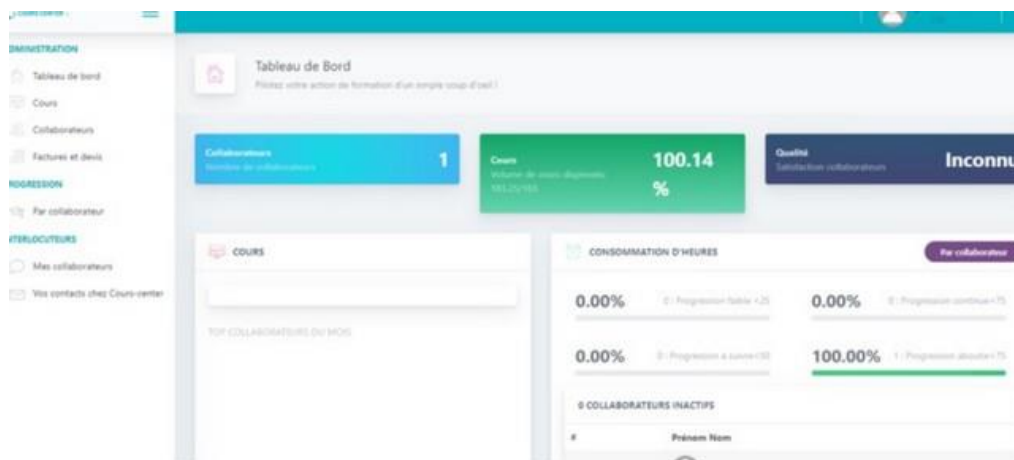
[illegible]

DMINISTRATION

Tableau de bord

Cours

Collaborateurs

Factures et devis

ROGRESSION

Par collaborateur

TERLOCUTEURS

Mes collaborateurs

Vos contacts chez Cours-center

Tableau de Bord

Pilotez votre action de formation d'un simple coup d'oeil !

Collaborateurs
Nombre de collaborateurs
1

Cours
Volume de cours dispensés
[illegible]
100.14 %

Qualité
Satisfaction collaborateurs
Inconnu

COURS

TOP COLLABORATEURS DU MOIS

CONSOMMATION D'HEURES

Par collaborateur

0.00%
0 : Progression faible <25

0.00%
0 : Progression continue<75

0.00%
0 : Progression à suivre<50

100.00%
1 : Progression aboutie>75

0 COLLABORATEURS INACTIFS

#

Prénom Nom